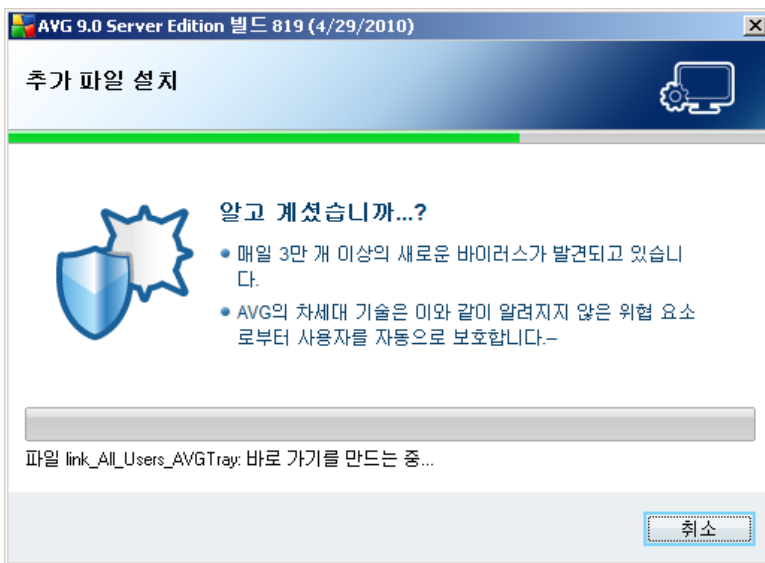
AVG 9.0 Server Edition 빌드 819 (4/29/2010)

추가 파일 설치

알고 계셨습니까...?

• 매일 3만 개 이상의 새로운 바이러스가 발견되고 있습니다.

• AVG의 차세대 기술은 이와 같이 알려지지 않은 위협 요소로부터 사용자를 자동으로 보호합니다.–

파일 link_All_Users_AVGTray: 바로 가기를 만드는 중...

취소